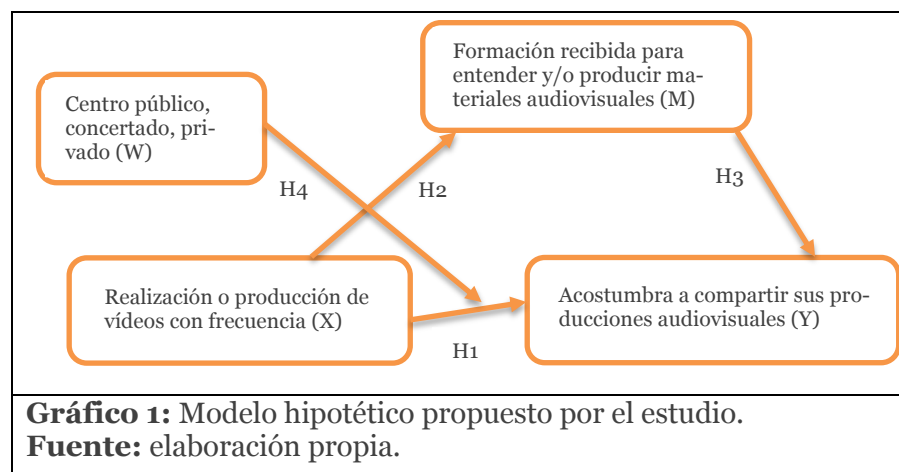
Centro público, concertado, privado (W)

Formación recibida para entender y/o producir materiales audiovisuales (M)

H4

H2

H3

Realización o producción de vídeos con frecuencia (X)

Acostumbra a compartir sus producciones audiovisuales (Y)

H1

**Gráfico 1:** Modelo hipotético propuesto por el estudio.
**Fuente:** elaboración propia.